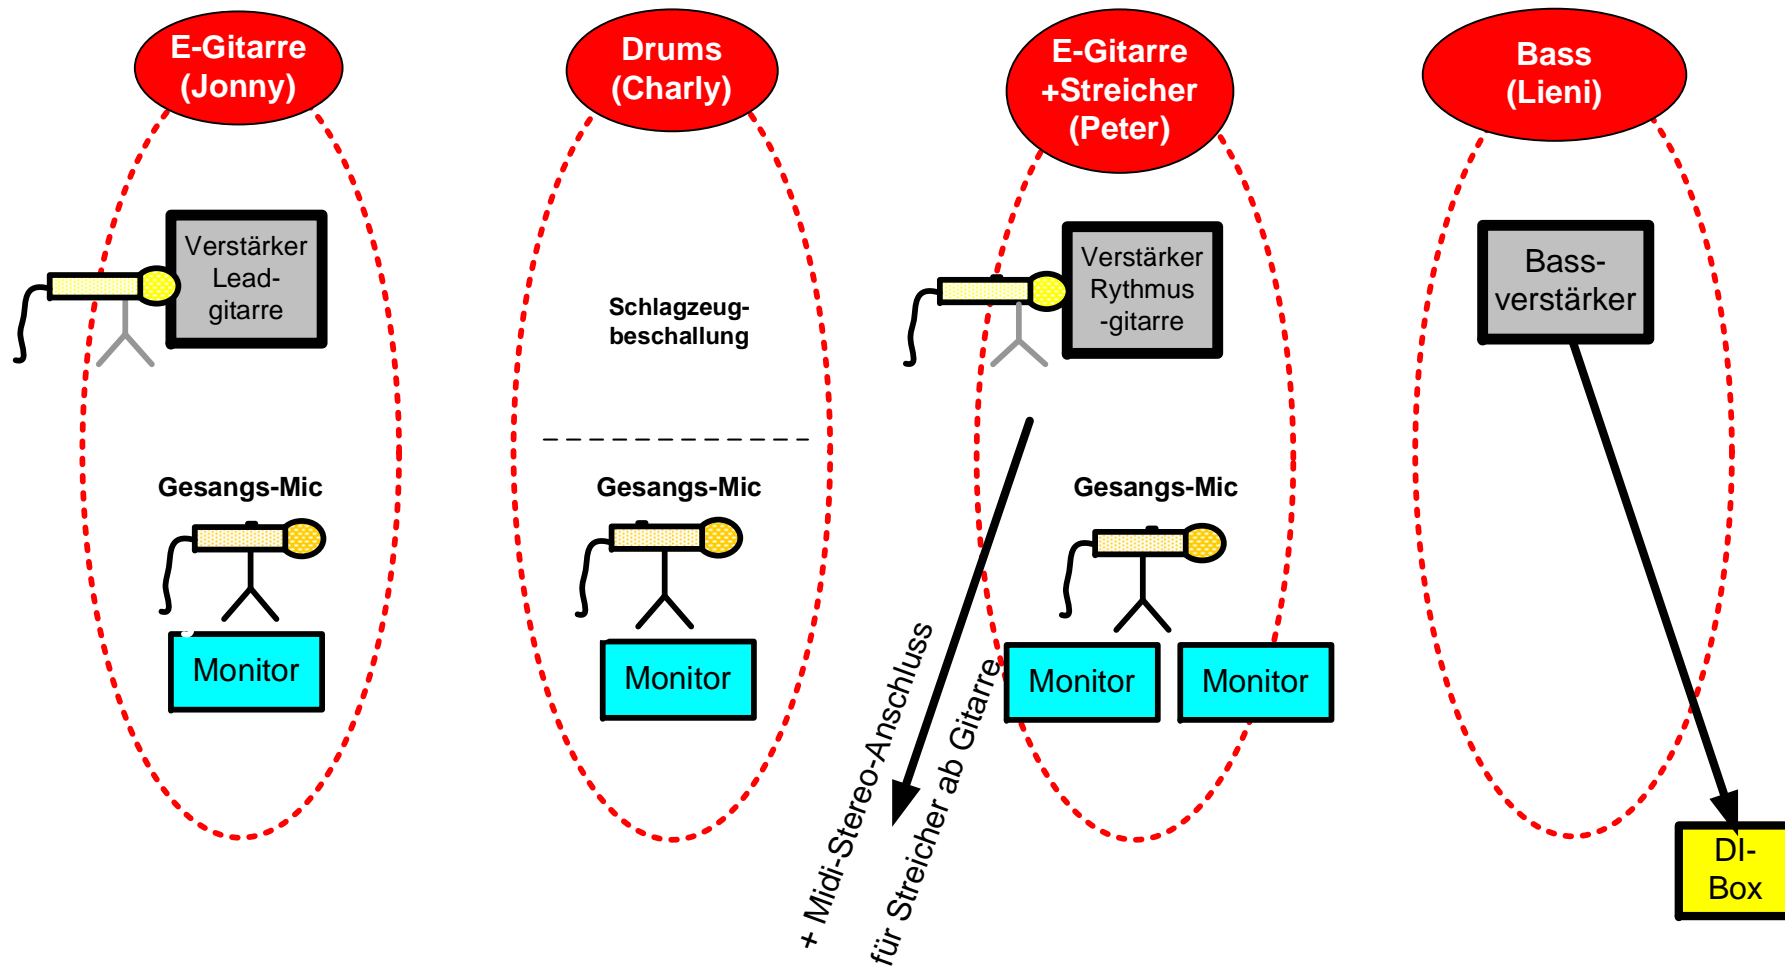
E-Gitarre (Jonny)

Verstärker Leadgitarre

Gesangs-Mic

Monitor

Drums (Charly)

Schlagzeugbeschallung

Gesangs-Mic

Monitor

E-Gitarre +Streicher (Peter)

Verstärker Rythmus -gitarre

Gesangs-Mic

Monitor

Monitor

+ Midi-Stereo-Anschluss für Streicher ab Gitarre

Bass (Lieni)

Bassverstärker

DI-Box